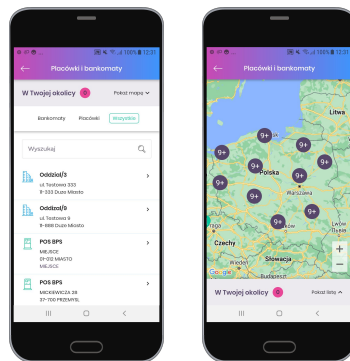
100% 12:31

Placówki i bankomaty

W Twojej okolicy 8

Pokaż mapę

Bankomaty

Placówki

Wszystkie

Wyszukaj

Oddział/3

ul. Testowa 333

9-333 Duże Miasto

Oddział/9

ul. Testowa 9

9-999 Duże Miasto

POS BPS

MIEJSCE

01-012 MIASTO

MIEJSCE

POS BPS

MICKIEWICZA 36

37-700 PRZEMYŚL

100% 12:31

Placówki i bankomaty

Litwa

9+

9+

9+

9+

Polska

9+

9+

Warszawa

9+

9+

9+

9+

Czechy

Słowacja

Lwów

Google

Budapeszt

W Twojej okolicy 8

Pokaż listę